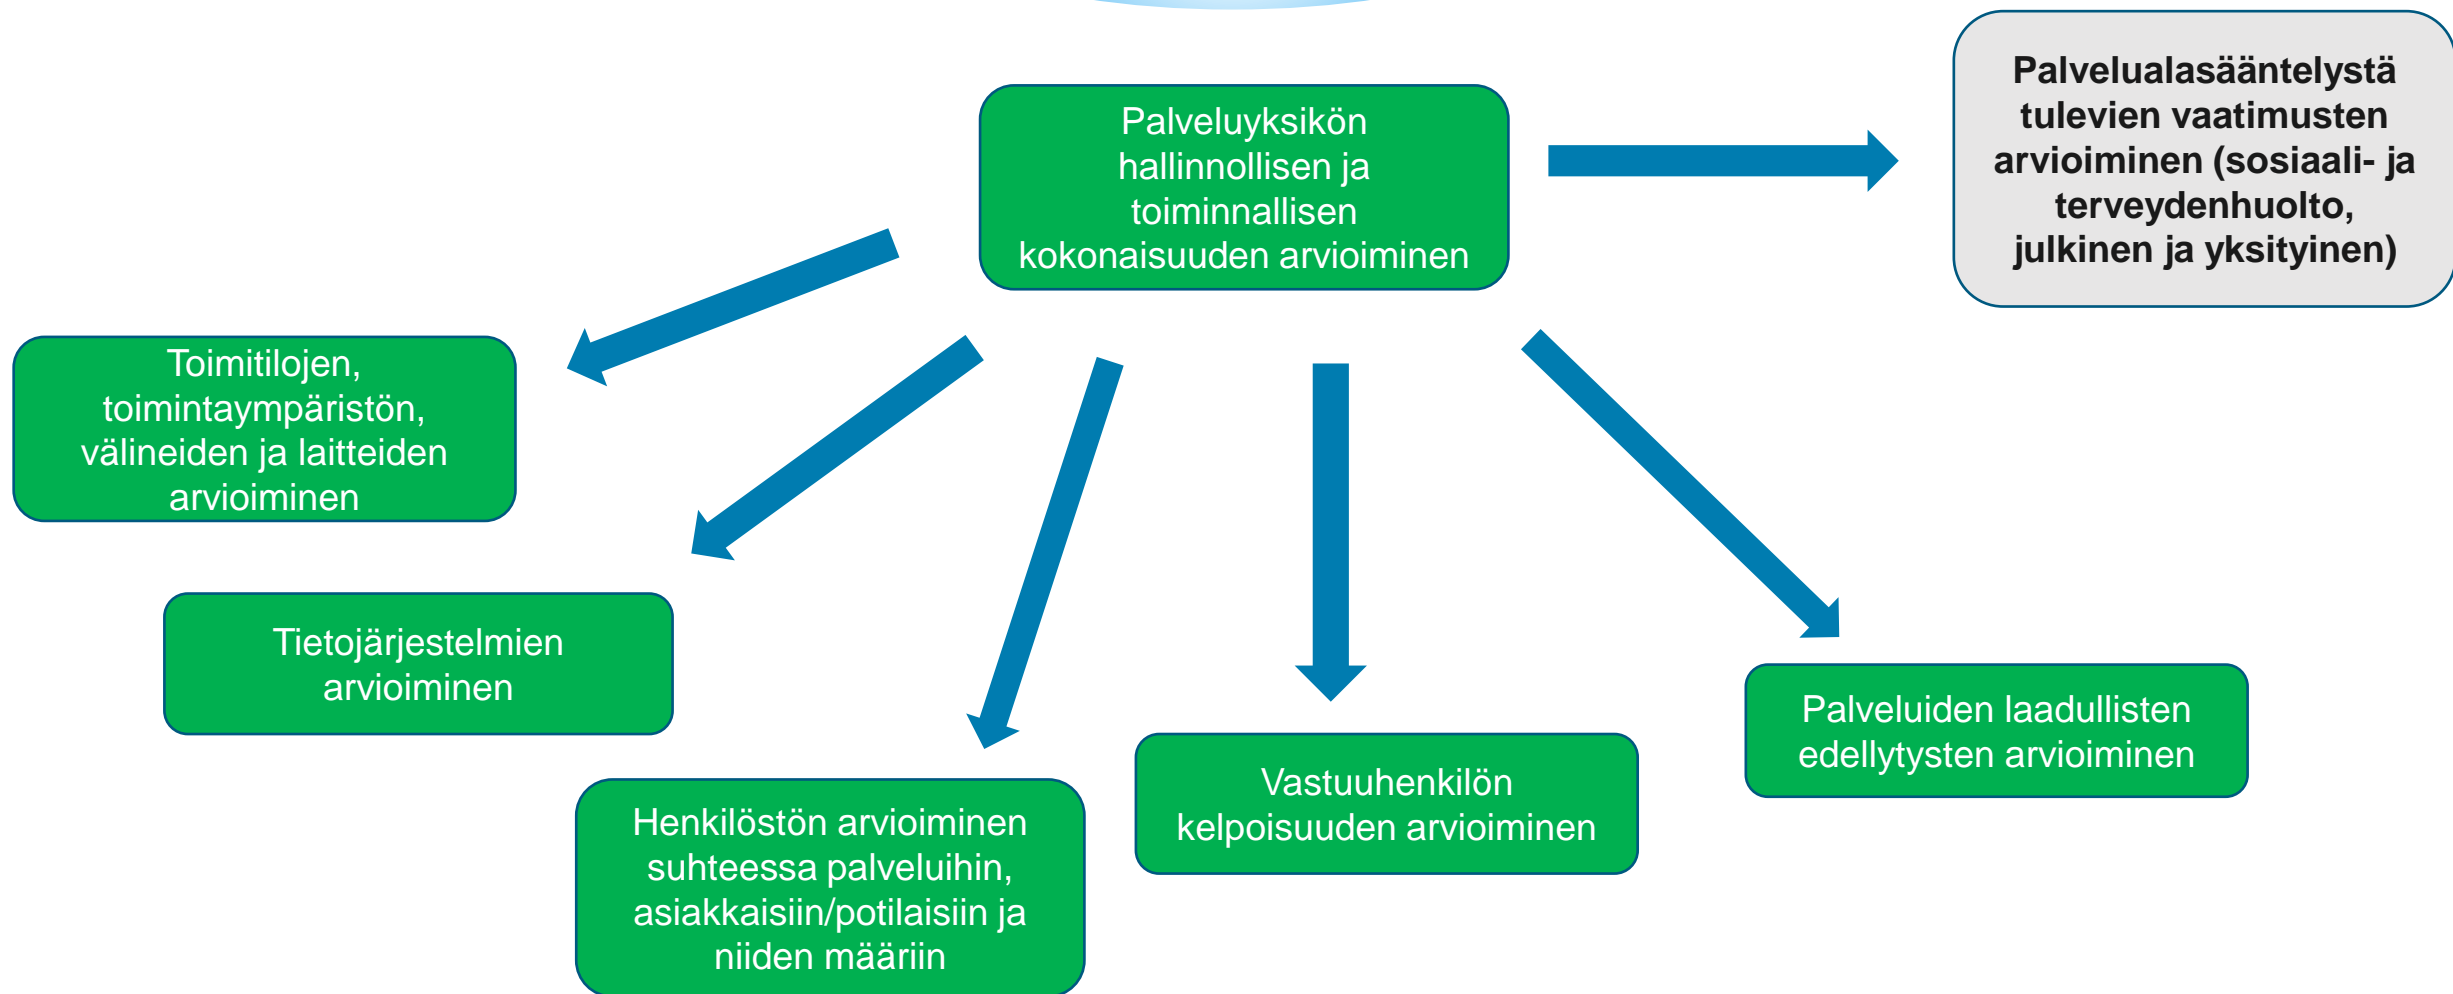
Palveluyksikön hallinnollisen ja toiminnallisen kokonaisuuden arvioiminen

Palvelualasääntelystä tulevien vaatimusten arvioiminen (sosiaali- ja terveydenhuolto, julkinen ja yksityinen)

Toimitilojen, toimintaympäristön, välineiden ja laitteiden arvioiminen

Tietojärjestelmien arvioiminen

Henkilöstön arvioiminen suhteessa palveluihin, asiakkaisiin/potilaisiin ja niiden määriin

Vastuuhenkilön kelpoisuuden arvioiminen

Palveluiden laadullisten edellytysten arvioiminen